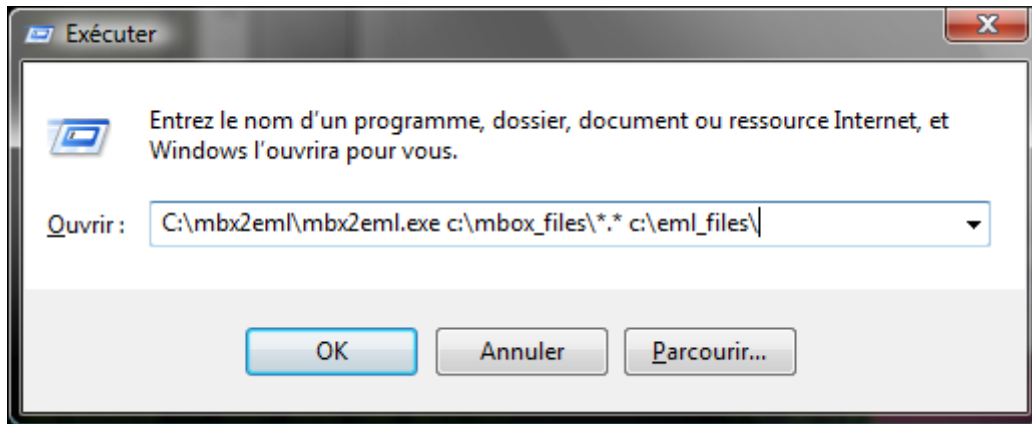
Exécuter

Entrez le nom d'un programme, dossier, document ou ressource Internet, et Windows l'ouvrira pour vous.

Ouvrir : C:\mbx2eml\mbx2eml.exe c:\mbox_files\*.* c:\eml_files\

OK
Annuler
Parcourir...